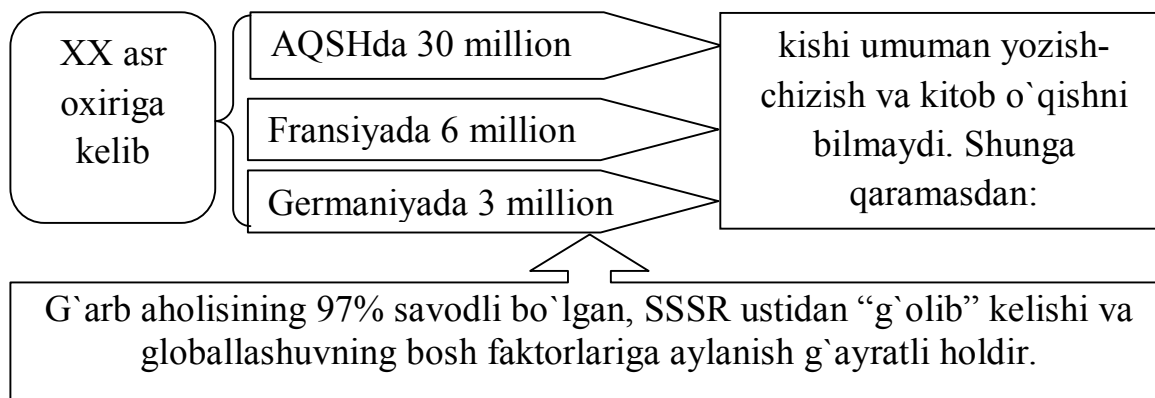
XX asr oxiriga kelib

AQSHda 30 million

Fransiyada 6 million

Germaniyada 3 million

kishi umuman yozish-chizish va kitob o`qishni bilmaydi. Shunga qaramasdan:

G`arb aholisining 97% savodli bo`lgan, SSSR ustidan “g`olib” kelishi va globallashuvning bosh faktorlariga aylanish g`ayratli holdir.